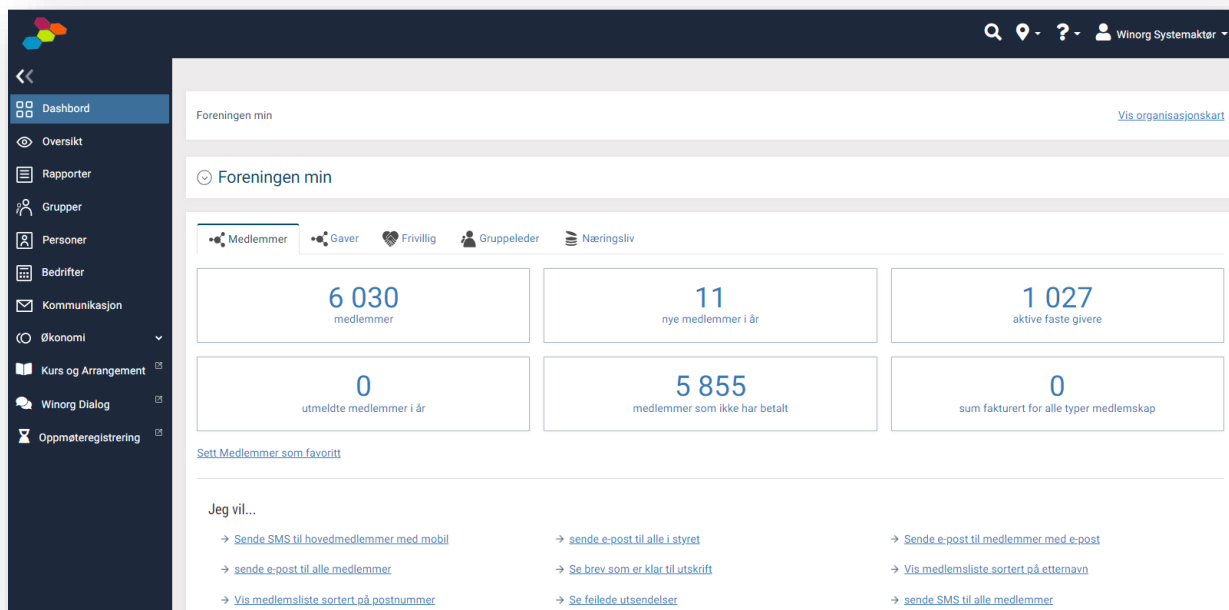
Winorg Systemaktør

Dashbord
Oversikt
Rapporter
Grupper
Personer
Bedrifter
Kommunikasjon
Økonomi
Kurs og Arrangement
Winorg Dialog
Oppmøteregistrering

Foreningen min
Vis organisasjonskart

Foreningen min

Medlemmer
Gaver
Frivillig
Gruppeleder
Næringsliv

6 030
medlemmer

11
nye medlemmer i år

1 027
aktive faste givere

0
utmeldte medlemmer i år

5 855
medlemmer som ikke har betalt

0
sum fakturert for alle typer medlemskap

Sett Medlemmer som favoritt

Jeg vil...

→ Sende SMS til hovedmedlemmer med mobil
→ sende e-post til alle i styret
→ Sende e-post til medlemmer med e-post
→ sende e-post til alle medlemmer
→ Se brev som er klar til utskrift
→ Vis medlemsliste sortert på etternavn
→ Vis medlemsliste sortert på postnummer
→ Se feilede utsendelser
→ sende SMS til alle medlemmer